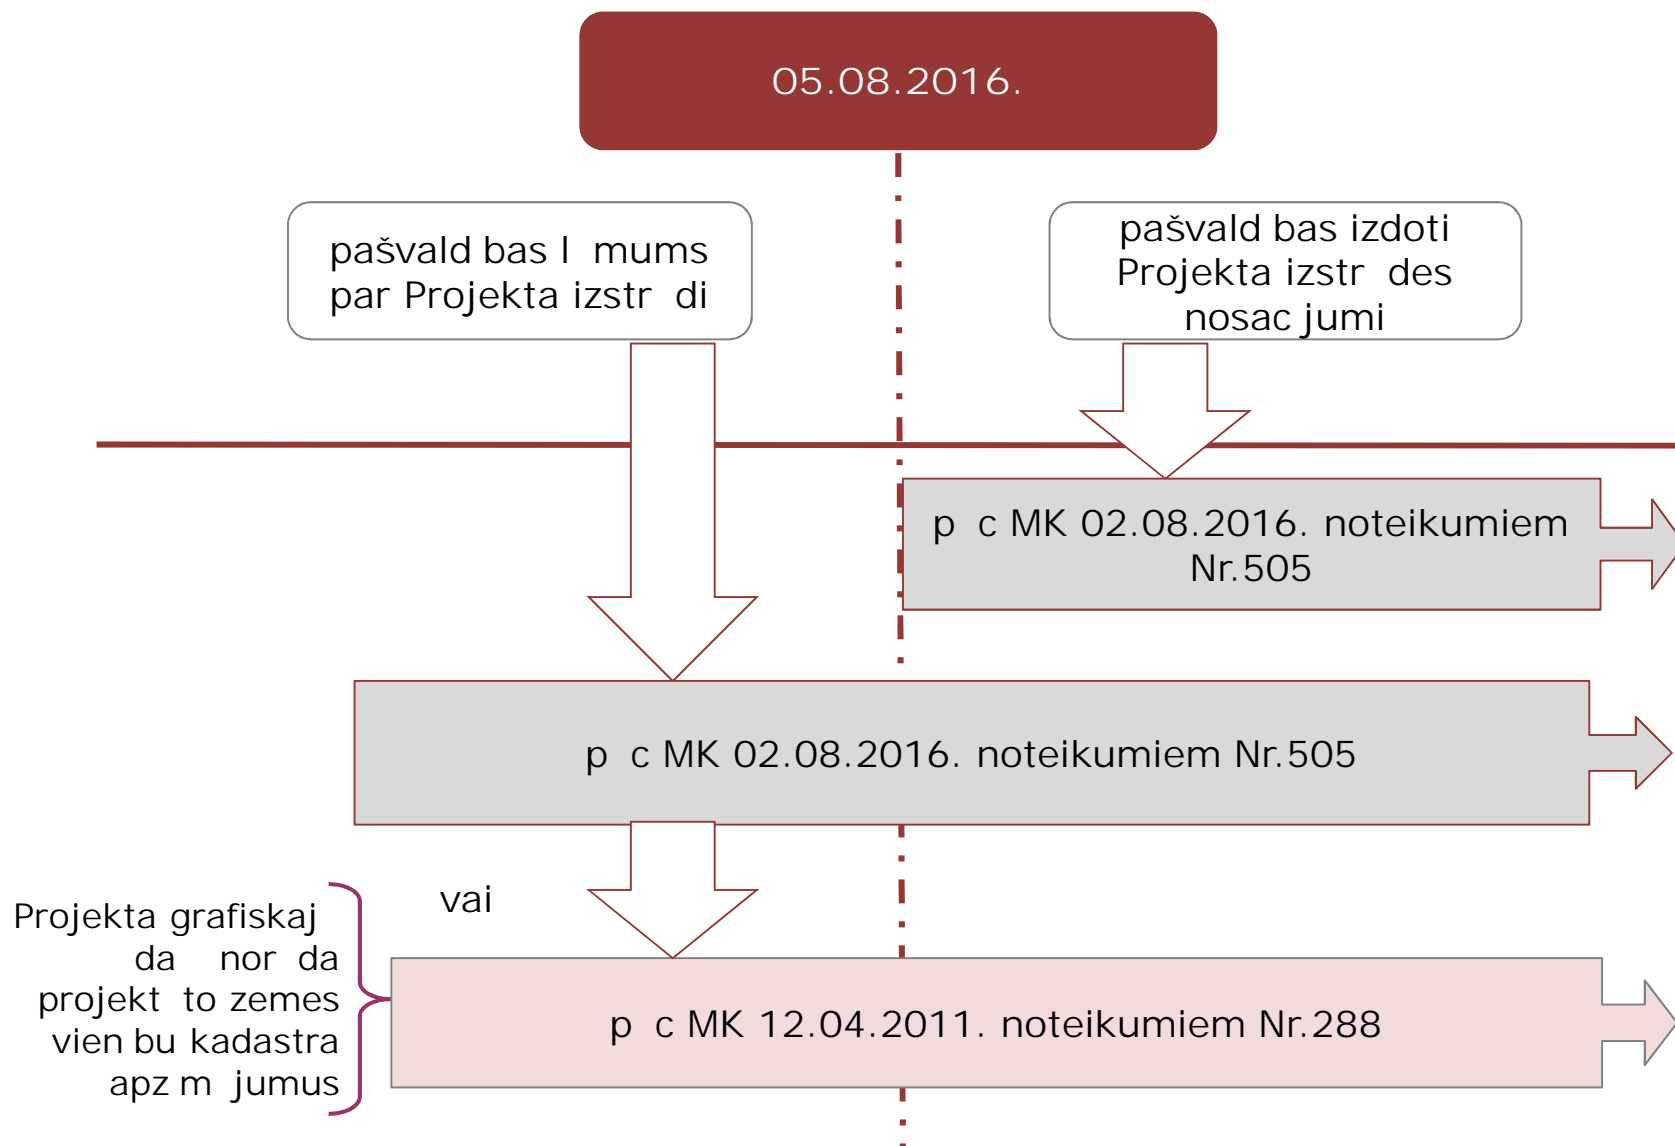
05.08.2016.

pašvald bas l mums par Projekta izstr di

pašvald bas izdoti Projekta izstr des nosac jumi

p c MK 02.08.2016. noteikumiem Nr.505

p c MK 02.08.2016. noteikumiem Nr.505

vai

Projekta grafiskaj da nor da projekt to zemes vien bu kadastra apz m jumus

p c MK 12.04.2011. noteikumiem Nr.288